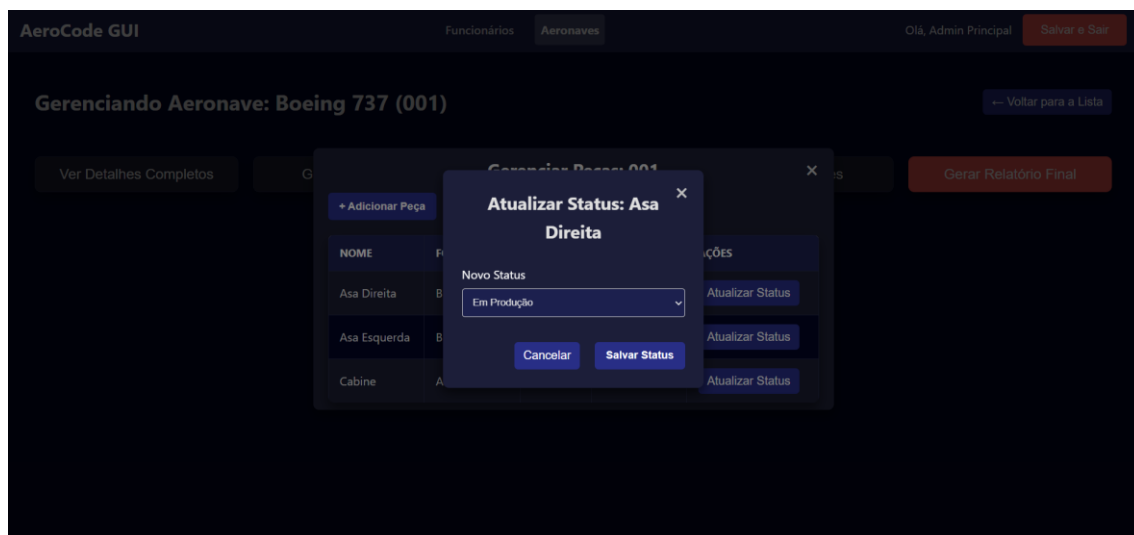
AeroCode GUI

Funcionários Aeronaves

Olá, Admin Principal Salvar e Sair

Gerenciando Aeronave: Boeing 737 (001)

← Voltar para a Lista

Ver Detalhes Completos

G

Gerenciar Peças: 001

×

s

Gerar Relatório Final

+ Adicionar Peça

| NOME | F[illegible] | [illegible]ÇÕES |
|---|---|---|
| Asa Direita | B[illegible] | Atualizar Status |
| Asa Esquerda | B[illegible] | Atualizar Status |
| Cabine | A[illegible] | Atualizar Status |

Atualizar Status: Asa Direita

×

Novo Status

Em Produção

Cancelar Salvar Status